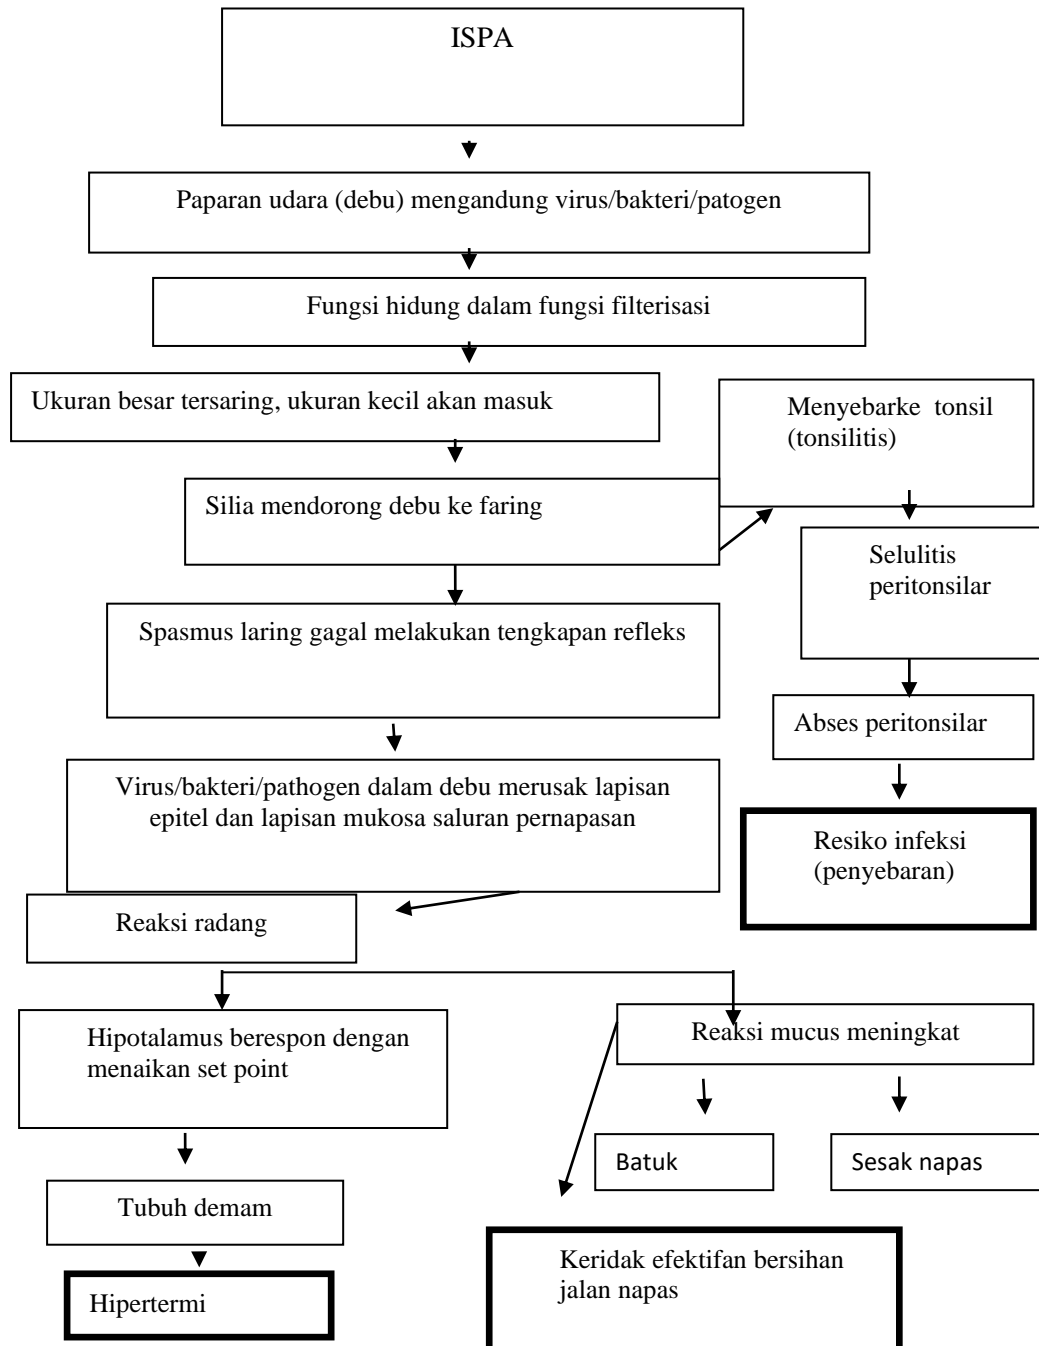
ISPA

Paparan udara (debu) mengandung virus/bakteri/patogen

Fungsi hidung dalam fungsi filterisasi

Ukuran besar tersaring, ukuran kecil akan masuk

Menyebarke tonsil (tonsilitis)

Silia mendorong debu ke faring

Selulitis peritonsilar

Spasmus laring gagal melakukan tengkapan refleks

Abses peritonsilar

Virus/bakteri/pathogen dalam debu merusak lapisan epitel dan lapisan mukosa saluran pernapasan

Resiko infeksi (penyebaran)

Reaksi radang

Hipotalamus berespon dengan menaikan set point

Reaksi mucus meningkat

Batuk

Sesak napas

Tubuh demam

Hipertermi

Keridak efektifan bersihan jalan napas